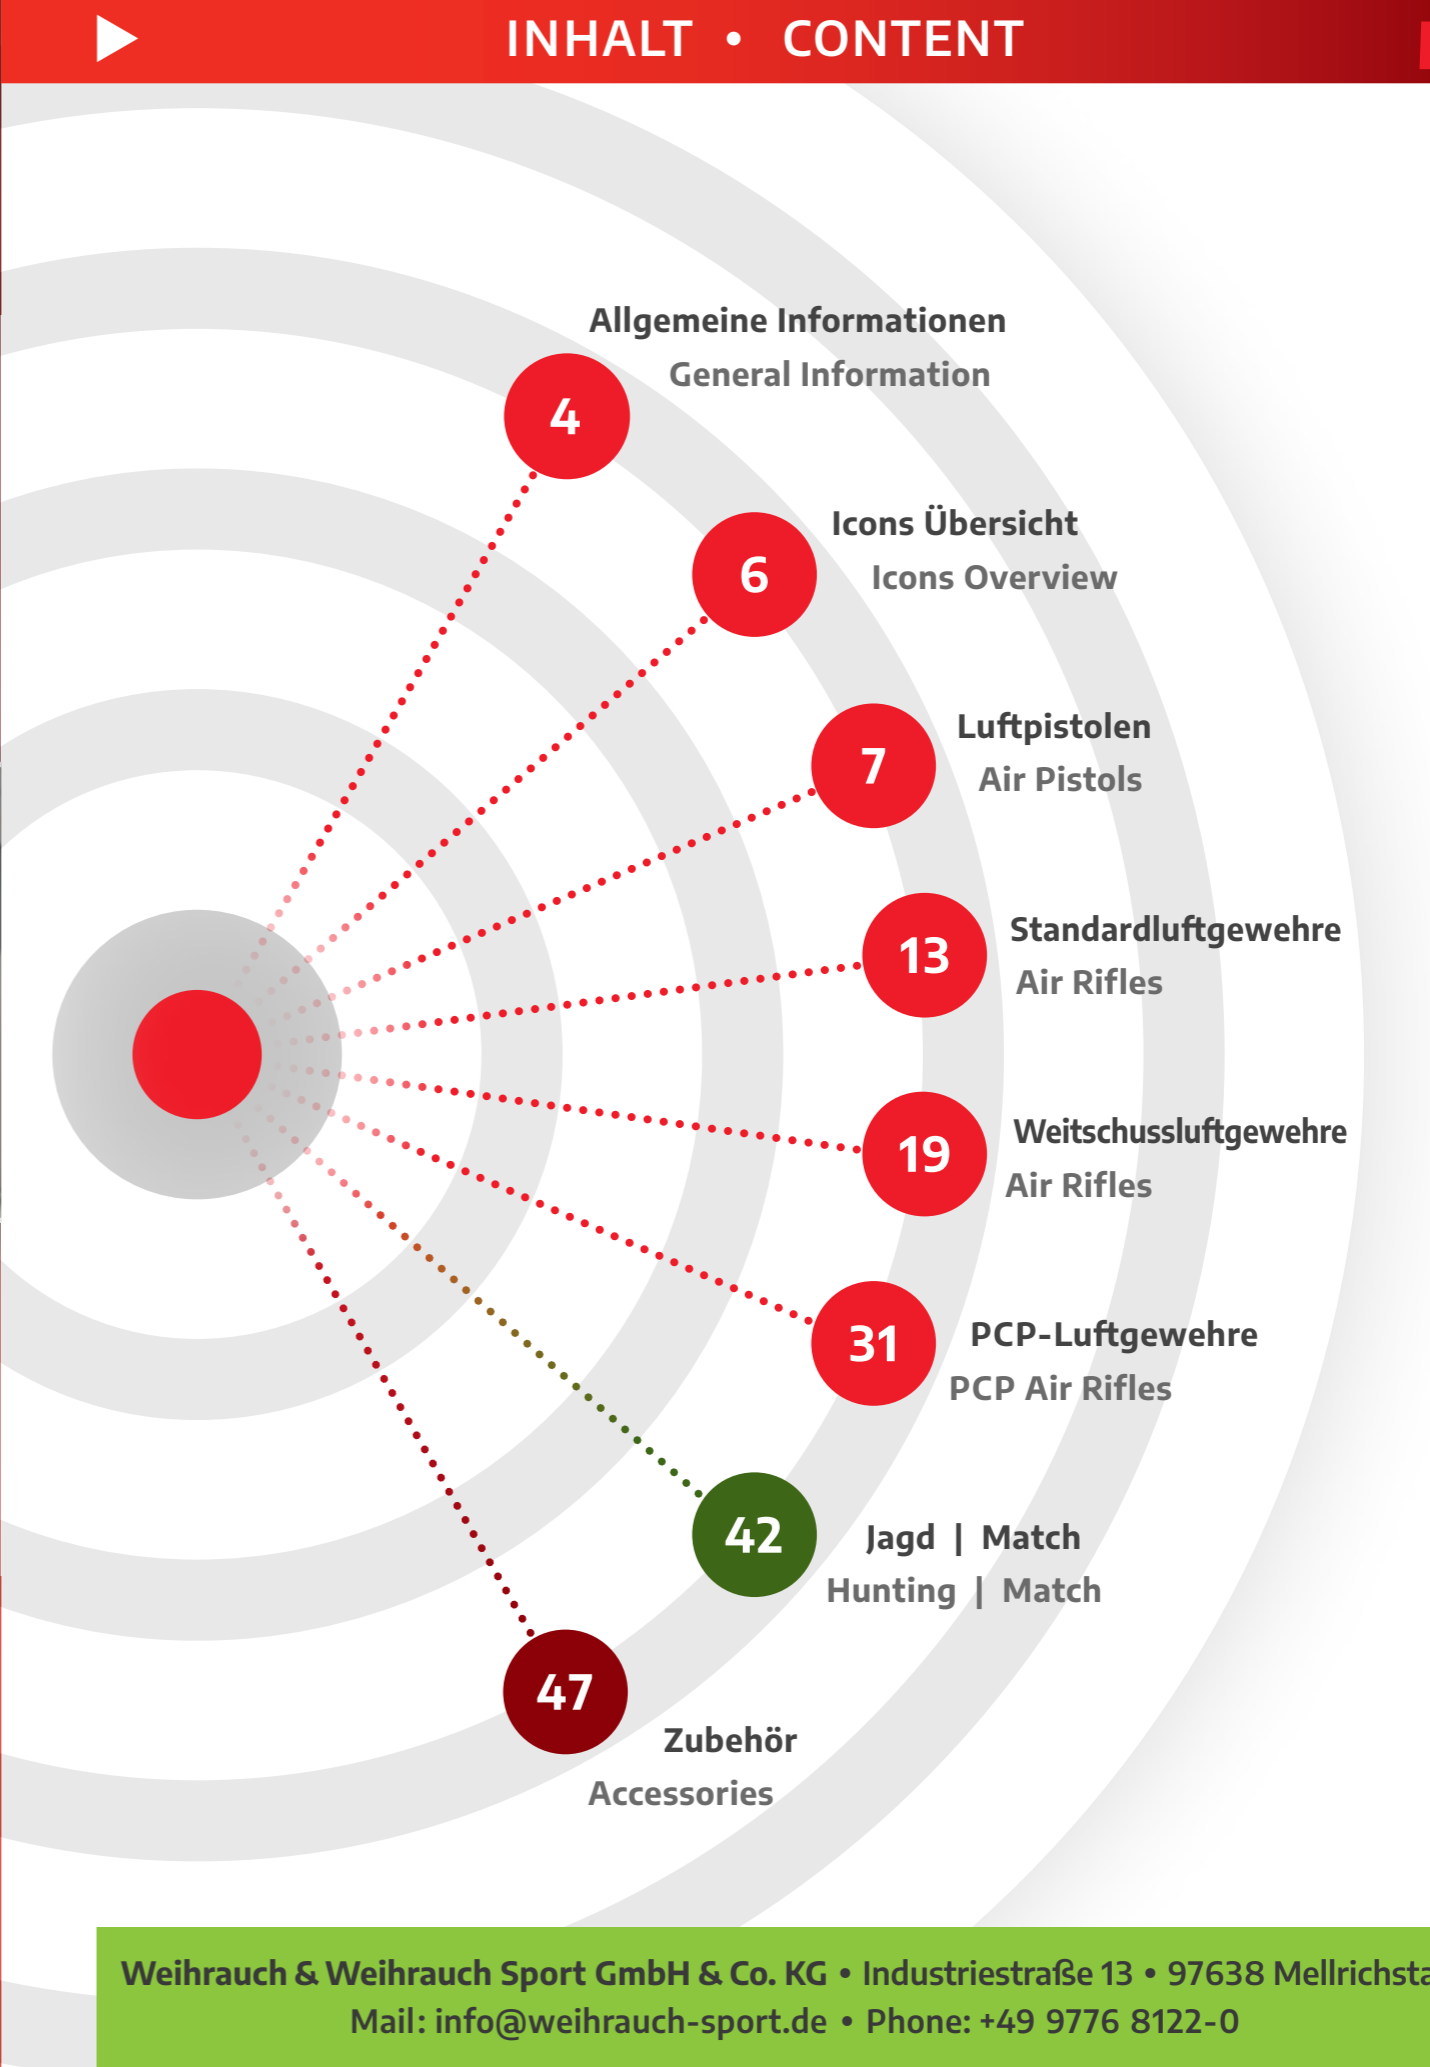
INHALT • CONTENT

4 Allgemeine Informationen
General Information

6 Icons Übersicht
Icons Overview

7 Luftpistolen
Air Pistols

13 Standardluftgewehre
Air Rifles

19 Weitschussluftgewehre
Air Rifles

31 PCP-Luftgewehre
PCP Air Rifles

42 Jagd | Match
Hunting | Match

47 Zubehör
Accessories

Weihrauch & Weihrauch Sport GmbH & Co. KG • Industriestraße 13 • 97638 Mellrichsta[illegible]
Mail: info@weihrauch-sport.de • Phone: +49 9776 8122-0